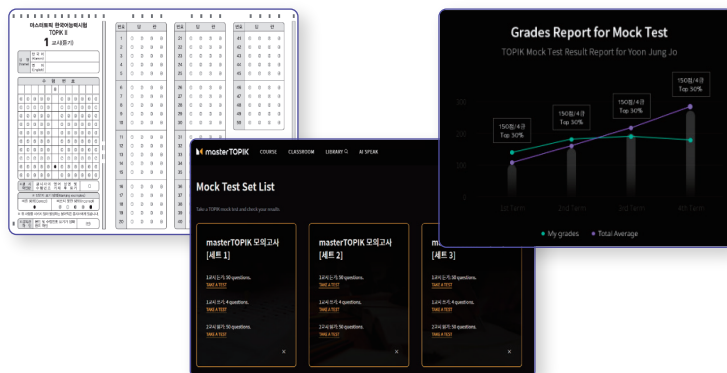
마스터토픽 한국어능력시험
TOPIK II
1 교시(듣기)

Grades Report for Mock Test
TOPIK Mock Test Result Report for Yoon Jung Jo

150점/4급
Top 30%

150점/4급
Top 30%

150점/4급
Top 30%

150점/4급
Top 30%

1st Term
2nd Term
3rd Term
4th Term

My grades
Total Average

masterTOPIK COURSE CLASSROOM LIBRARY AI SPEAK

Mock Test Set List

Take a TOPIK mock test and check your results.

masterTOPIK 모의고사 [세트 1]
1교시 듣기: 50 questions.
TAKE A TEST
1교시 쓰기: 4 questions.
TAKE A TEST
2교시 읽기: 50 questions.
TAKE A TEST

masterTOPIK 모의고사 [세트 2]
1교시 듣기: 50 questions.
TAKE A TEST
1교시 쓰기: 4 questions.
TAKE A TEST
2교시 읽기: 50 questions.
TAKE A TEST

m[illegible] [세트 3]
1교시 듣기: 50 questions.
TAKE A TEST
1교시 쓰기: 4 questions.
TAKE A TEST
2교시 읽기: 50 questions.
TAKE A TEST